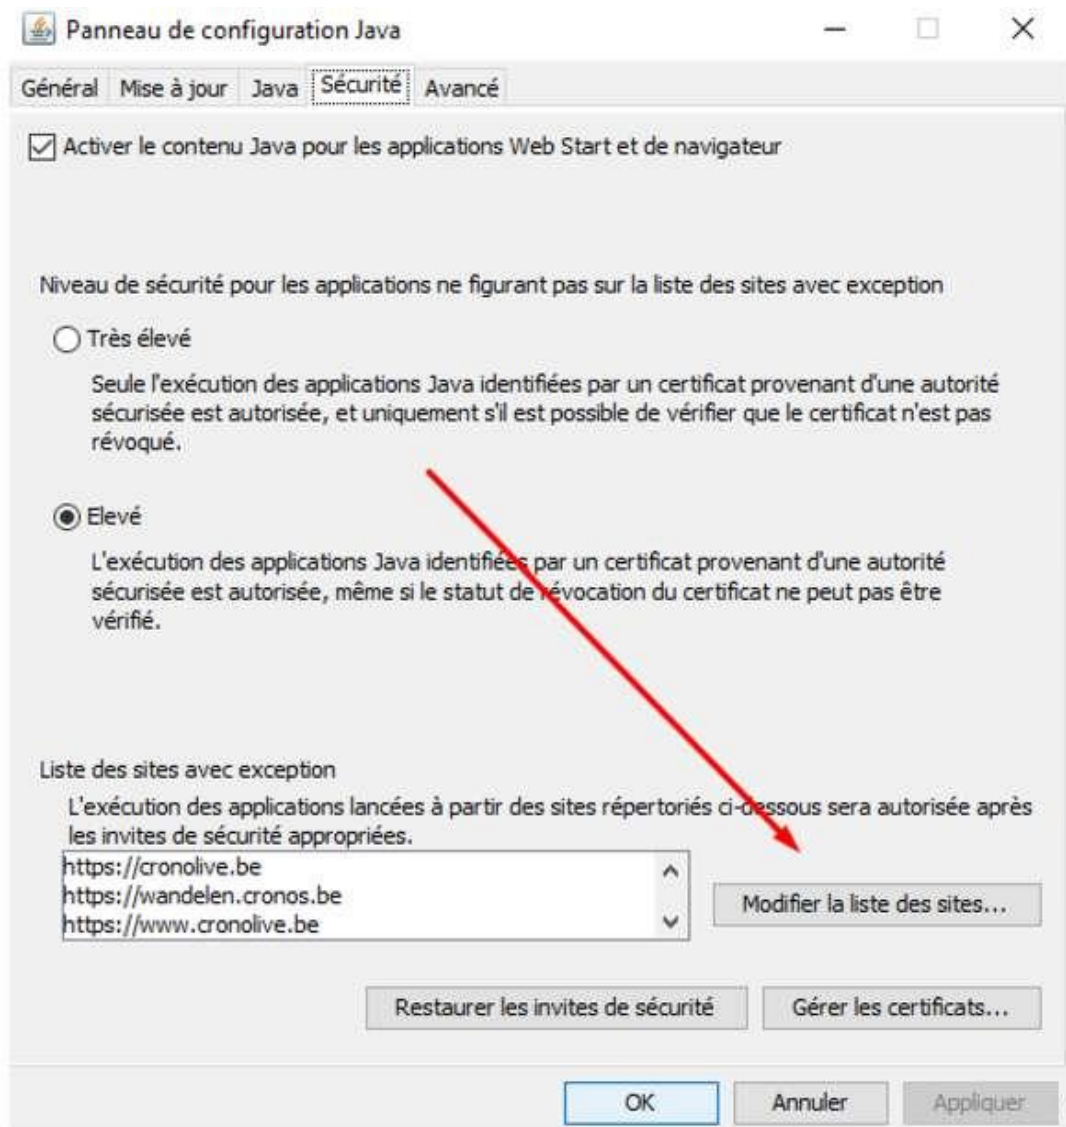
Panneau de configuration Java

Général | Mise à jour | Java | Sécurité | Avancé

Activer le contenu Java pour les applications Web Start et de navigateur

Niveau de sécurité pour les applications ne figurant pas sur la liste des sites avec exception

Très élevé

Seule l'exécution des applications Java identifiées par un certificat provenant d'une autorité sécurisée est autorisée, et uniquement s'il est possible de vérifier que le certificat n'est pas révoqué.

Elevé

L'exécution des applications Java identifiées par un certificat provenant d'une autorité sécurisée est autorisée, même si le statut de révocation du certificat ne peut pas être vérifié.

Liste des sites avec exception

L'exécution des applications lancées à partir des sites répertoriés ci-dessous sera autorisée après les invites de sécurité appropriées.

https://cronolive.be
https://wandelen.cronos.be
https://www.cronolive.be

Modifier la liste des sites...

Restaurer les invites de sécurité

Gérer les certificats...

OK

Annuler

Appliquer